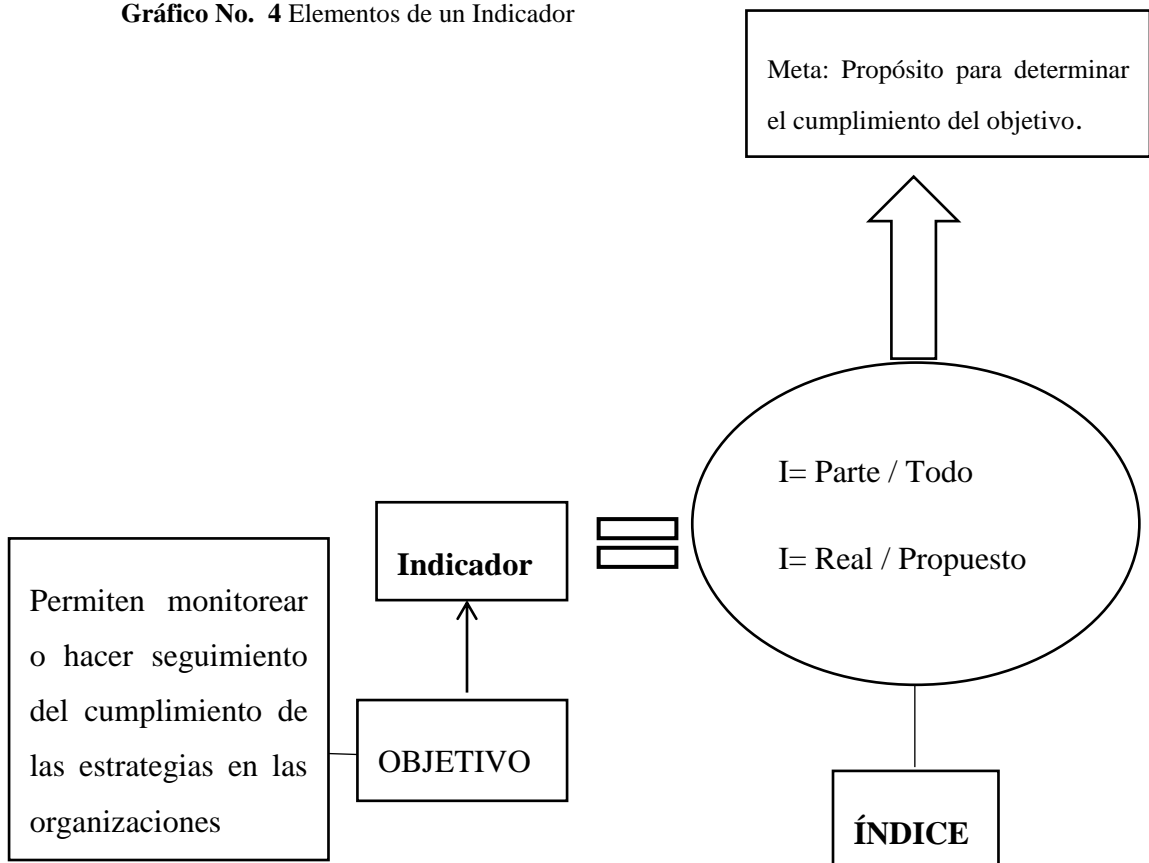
**Gráfico No. 4** Elementos de un Indicador

Meta: Propósito para determinar el cumplimiento del objetivo.

I= Parte / Todo

I= Real / Propuesto

**Indicador**

Permiten monitorear o hacer seguimiento del cumplimiento de las estrategias en las organizaciones

OBJETIVO

**ÍNDICE**